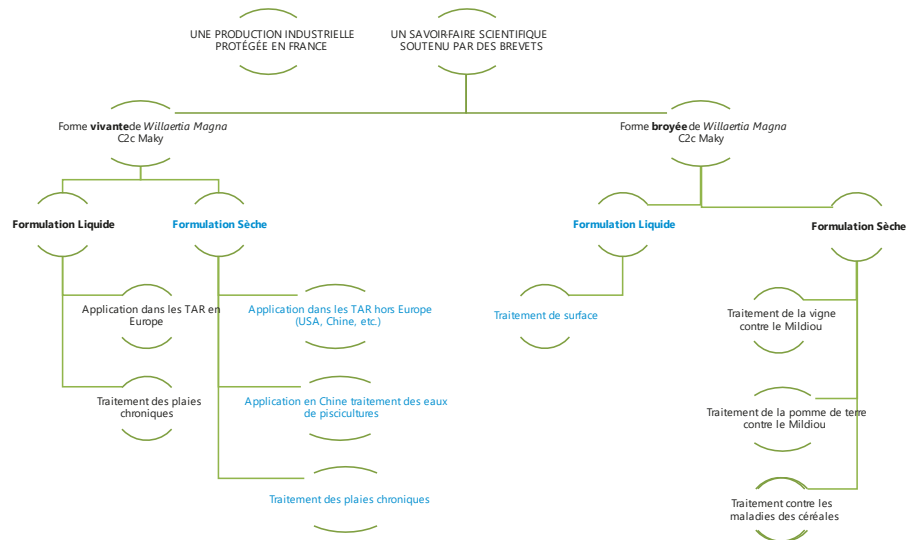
UNE PRODUCTION INDUSTRIELLE PROTÉGÉE EN FRANCE

UN SAVOIR-FAIRE SCIENTIFIQUE SOUTENU PAR DES BREVETS

Forme **vivante** de *Willaertia Magna* C2c Maky

Forme **broyée** de *Willaertia Magna* C2c Maky

**Formulation Liquide**

**Formulation Sèche**

**Formulation Liquide**

**Formulation Sèche**

Application dans les TAR en Europe

Traitement des plaies chroniques

Application dans les TAR hors Europe (USA, Chine, etc.)

Application en Chine traitement des eaux de piscicultures

Traitement des plaies chroniques

Traitement de surface

Traitement de la vigne contre le Mildiou

Traitement de la pomme de terre contre le Mildiou

Traitement contre les maladies des céréales